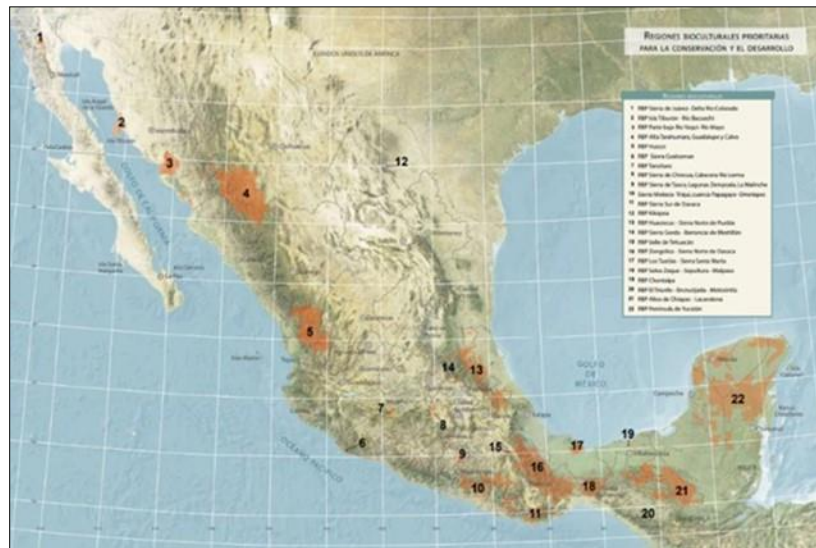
Regiones bioculturales prioritarias para la conservación y el desarrollo

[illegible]
1 RBP Sierra de Juárez - Delta Río Colorado
2 RBP Isla Tiburón - Río Bacoachi
3 RBP Sierra baja Río Yaqui - Río Mayo
4 RBP Alta Tarahumara, Guadalupe y Calvo
5 RBP Huicot
6 RBP Sierra Guaturnan
7 RBP Tancítaro
8 RBP Sierra de Chincua, Cabecera Río Lerma
9 RBP Sierra de Santa Lagunas Zempoala La Malinche
10 Sierra Mixteca Triqui, cuenca Papagayo Omotepec
11 RBP Sierra Sur de Oaxaca
12 RBP Kikapoa
13 RBP Huasteca - Sierra Norte de Puebla
14 RBP Sierra Gorda - Barrancas de Metztitlán
15 RBP Valle de Tehuacán
16 RBP Zongolica - Sierra Norte de Oaxaca
17 RBP Los Tuxtlas - Sierra Santa Marta
18 RBP Selva Zoque - Sepultura - Malpaso
19 RBP Chontalpa
20 RBP El Triunfo - Encrucijada - Motozintla
21 RBP Altos de Chiapas - Lacandona
22 RBP Península de Yucatán

1
2
3
4
5
6
7
8
9
10
11
12
13
14
15
16
17
18
19
20
21
22

Estados Unidos de América
Golfo de California
Océano Pacífico
Golfo de México
Mexicali
Hermosillo
Chihuahua
Campeche
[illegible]